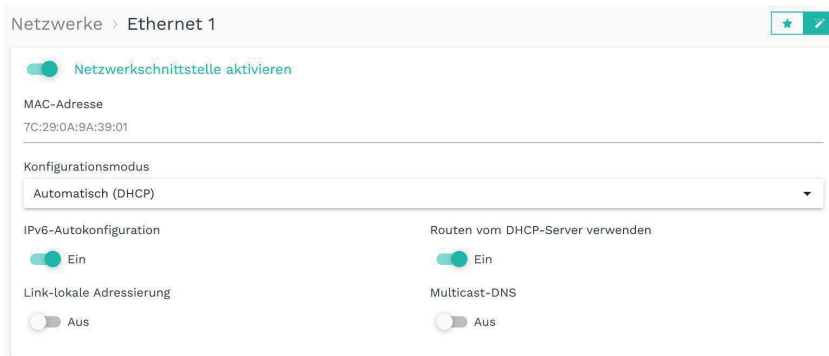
Netzwerke › Ethernet 1

Netzwerkschnittstelle aktivieren

MAC-Adresse
7C:29:0A:9A:39:01

Konfigurationsmodus
Automatisch (DHCP)

IPv6-Autokonfiguration
Ein

Routen vom DHCP-Server verwenden
Ein

Link-lokale Adressierung
Aus

Multicast-DNS
Aus